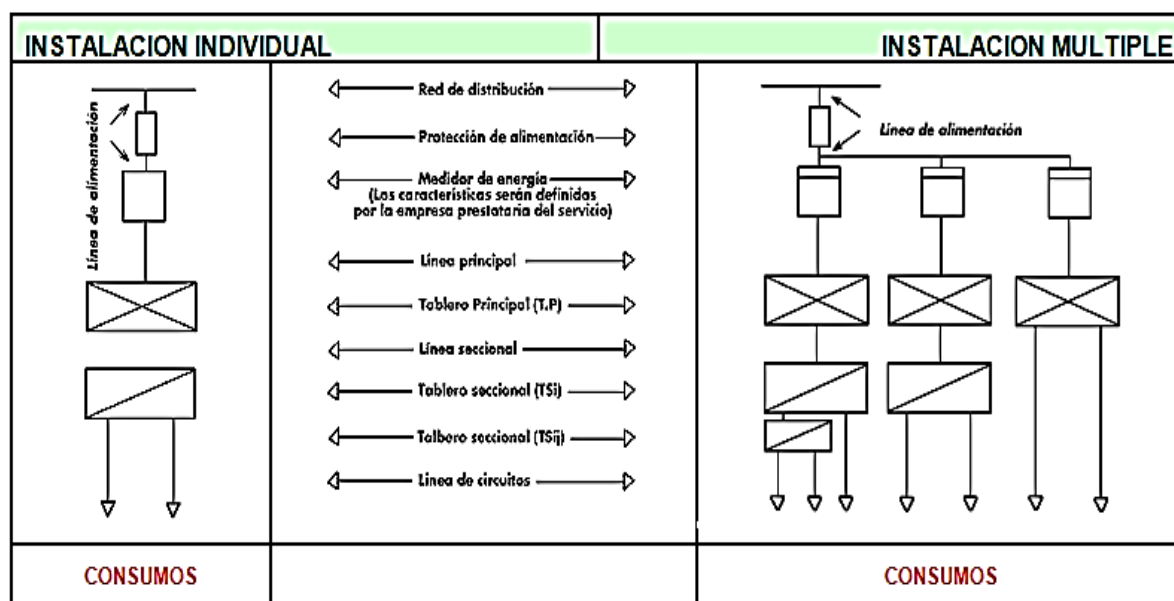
INSTALACION INDIVIDUAL

INSTALACION MULTIPLE

Línea de alimentación

Red de distribución

Protección de alimentación

Medidor de energía
(Las características serán definidas por la empresa prestataria del servicio)

Línea principal

Tablero Principal (T.P)

Línea seccional

Tablero seccional (TSi)

Talbero seccional (TSij)

Línea de circuitos

Línea de alimentación

CONSUMOS

CONSUMOS